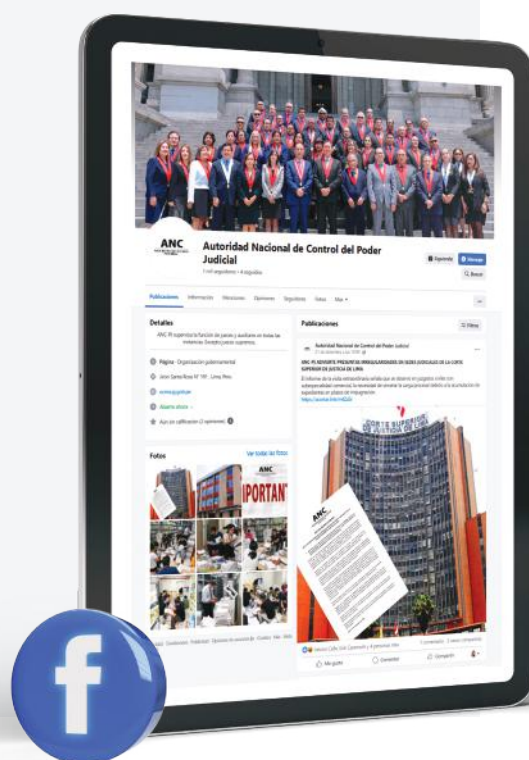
ANC

Autoridad Nacional de Control del Poder Judicial

1 mil seguidores • 4 seguidos

Siguiendo

Mensaje

Buscar

Publicaciones Información Menciones Opiniones Seguidores Fotos Más

Detalles

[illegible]

Página · Organización gubernamental

Jirón Santa Rosa N° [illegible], Lima, Perú

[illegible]

Abierto ahora

Aún sin calificación (2 opiniones)

Fotos

Ver todas las fotos

IMPORTANTE

ANC

Publicaciones

Filtros

Autoridad Nacional de Control del Poder Judicial

ANC PJ ADVIERTE PRESUNTAS IRREGULARIDADES EN SEDES JUDICIALES DE LA CORTE SUPERIOR DE JUSTICIA DE LIMA

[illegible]

CORTE SUPERIOR DE JUSTICIA DE LIMA

ANC

Me gusta

Comentar

Compartir